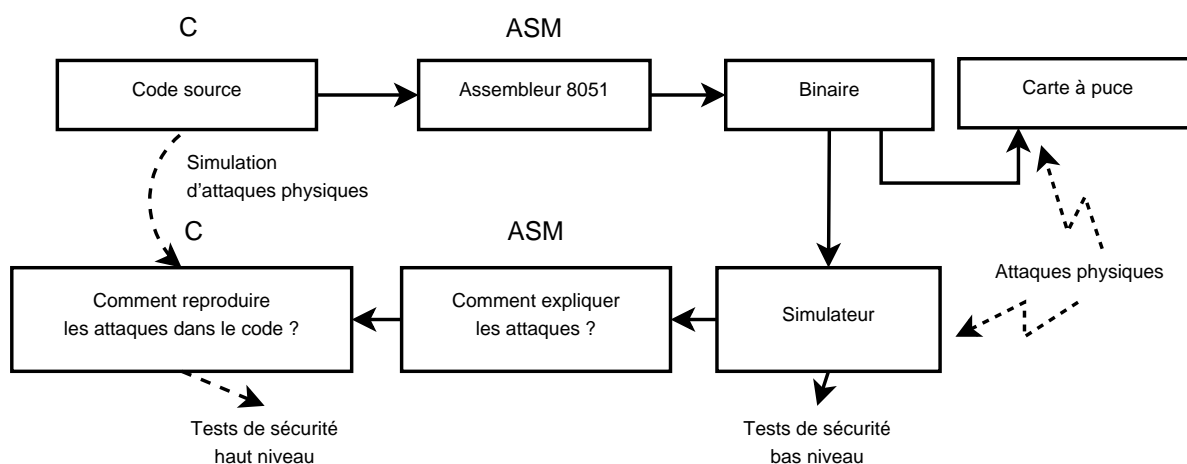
C

ASM

Code source

Assembleur 8051

Binaire

Carte à puce

Simulation d'attaques physiques

C

ASM

Comment reproduire les attaques dans le code ?

Comment expliquer les attaques ?

Simulateur

Attaques physiques

Tests de sécurité haut niveau

Tests de sécurité bas niveau